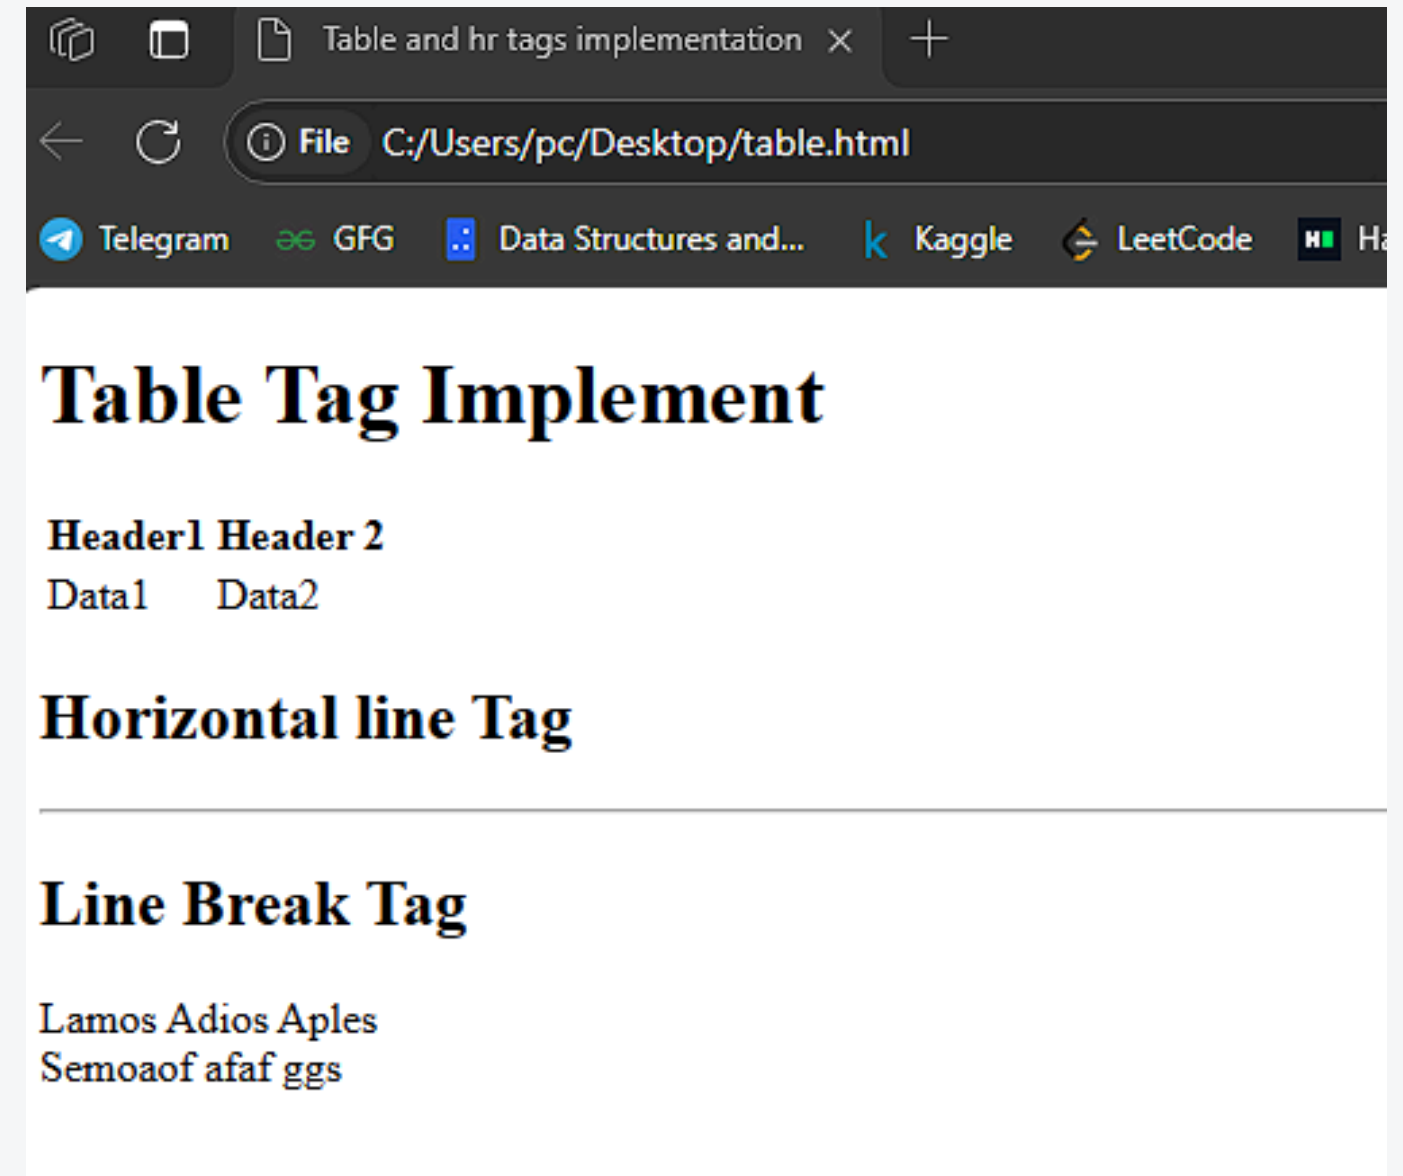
Table and hr tags implementation

File C:/Users/pc/Desktop/table.html

Telegram GFG Data Structures and... Kaggle LeetCode Ha

# Table Tag Implement

| Header1 | Header 2 |
|---|---|
| Data1 | Data2 |

## Horizontal line Tag

## Line Break Tag

Lamos Adios Aples
Semoaof afaf ggs